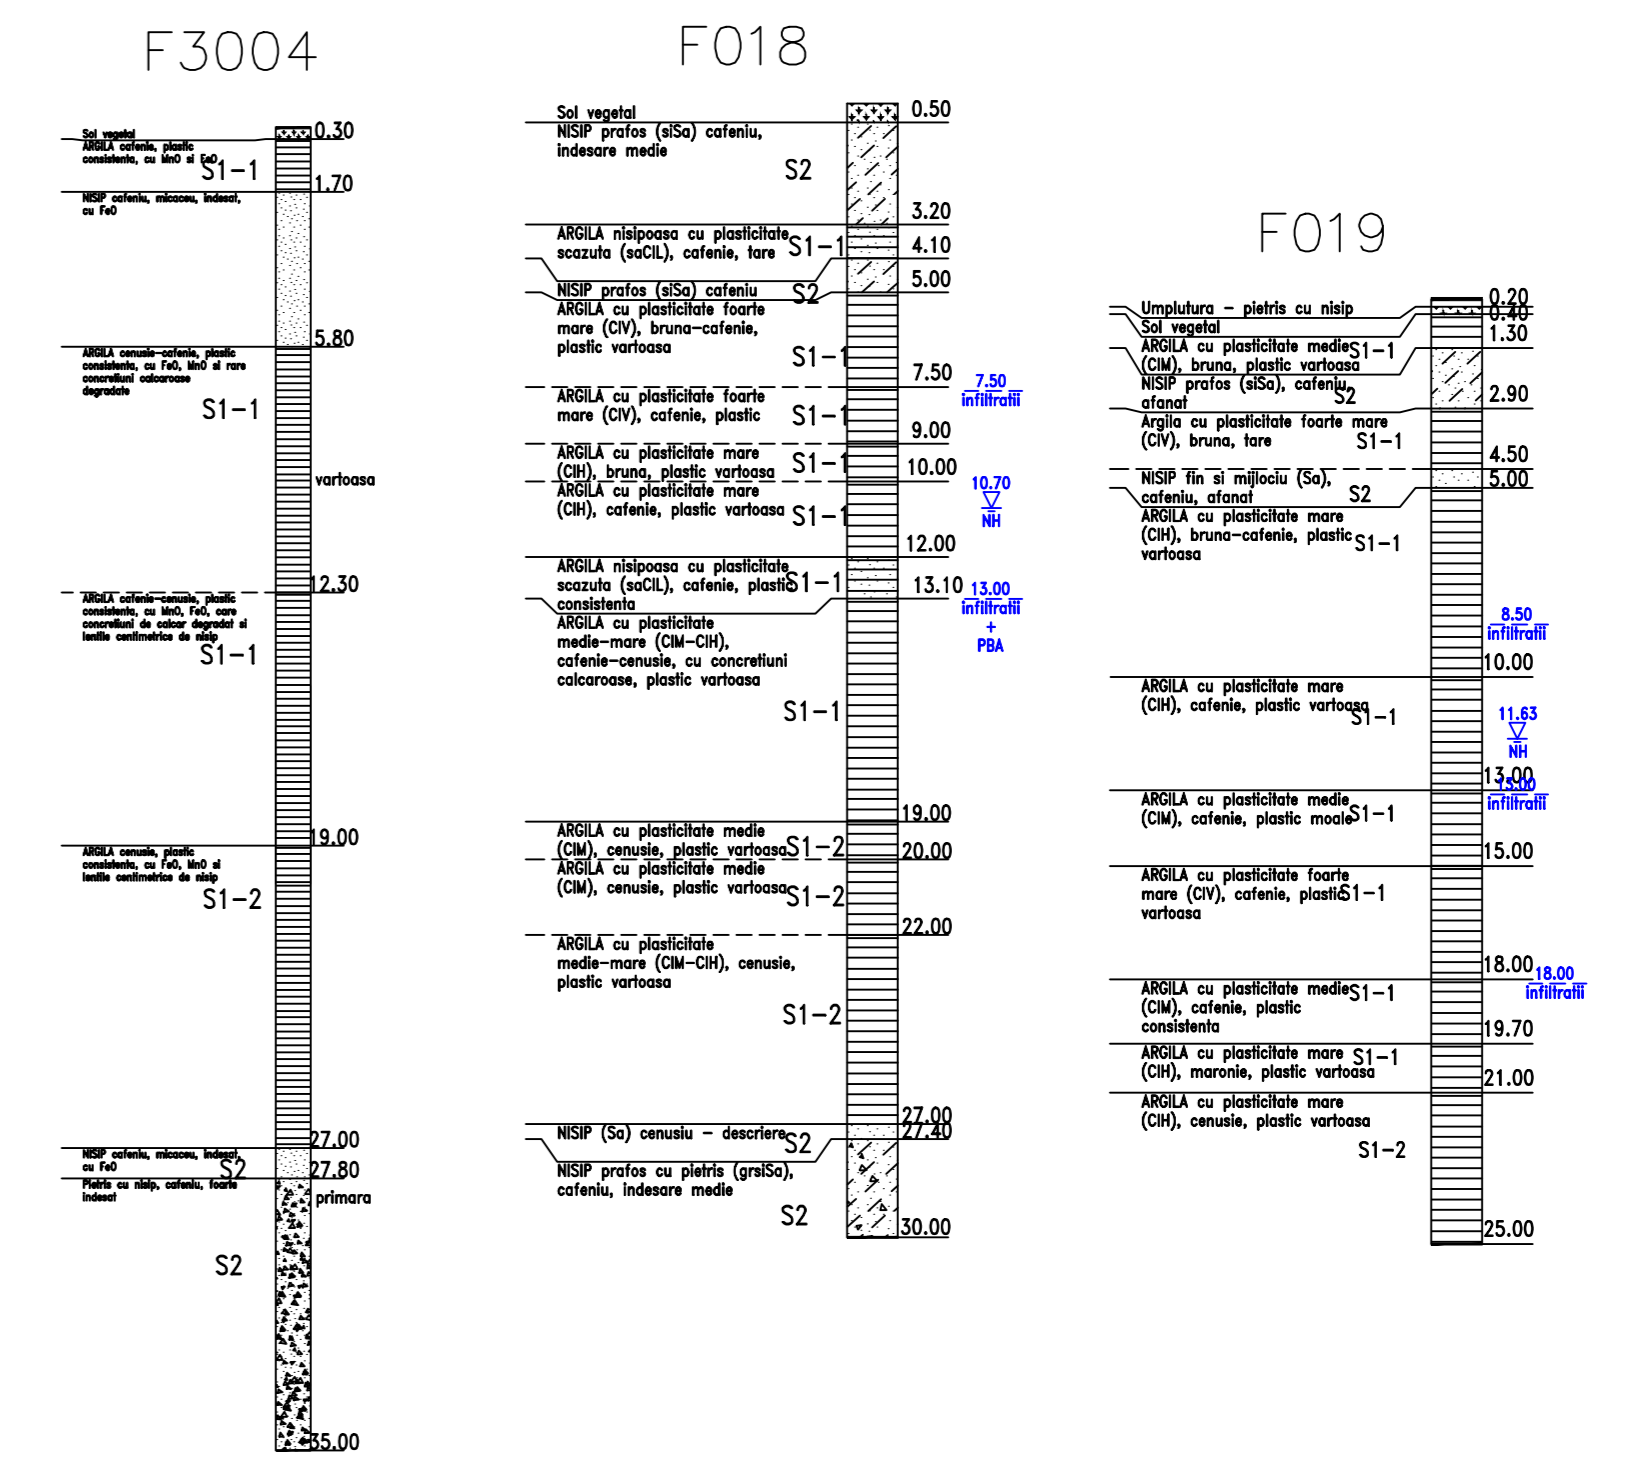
F3004

Sol vegetal
ARGILA cafenie, plastic consistenta, cu MnO si FeO
S1−1
0.30
1.70
NISIP cafeniu, micaceu, indesat, cu FeO
5.80
ARGILA cenusie-cafenie, plastic consistenta, cu FeO, MnO si rare concretiuni calcaroase degradate
S1−1
vartoasa
12.30
ARGILA cafenie-cenusie, plastic consistenta, cu MnO, FeO, care concretiuni de calcar degradat si lentile centimetrice de nisip
S1−1
19.00
ARGILA cenusie, plastic consistenta, cu FeO, MnO si lentile centimetrice de nisip
S1−2
27.00
NISIP cafeniu, micaceu, indesat, cu FeO
S2
27.80
Pietris cu nisip, cafeniu, foarte indesat
primara
S2
35.00

F018

Sol vegetal
0.50
NISIP prafos (siSa) cafeniu, indesare medie
S2
3.20
ARGILA nisipoasa cu plasticitate scazuta (saCIL), cafenie, tare
S1−1
4.10
NISIP prafos (siSa) cafeniu
S2
5.00
ARGILA cu plasticitate foarte mare (CIV), bruna-cafenie, plastic vartoasa
S1−1
7.50
7.50 infiltratii
ARGILA cu plasticitate foarte mare (CIV), cafenie, plastic
S1−1
9.00
ARGILA cu plasticitate mare (CIH), bruna, plastic vartoasa
S1−1
10.00
10.70 NH
ARGILA cu plasticitate mare (CIH), cafenie, plastic vartoasa
S1−1
12.00
ARGILA nisipoasa cu plasticitate scazuta (saCIL), cafenie, plastic consistenta
S1−1
13.10
13.00 infiltratii + PBA
ARGILA cu plasticitate medie-mare (CIM-CIH), cafenie-cenusie, cu concretiuni calcaroase, plastic vartoasa
S1−1
19.00
ARGILA cu plasticitate medie (CIM), cenusie, plastic vartoasa
S1−2
20.00
ARGILA cu plasticitate medie (CIM), cenusie, plastic vartoasa
S1−2
22.00
ARGILA cu plasticitate medie-mare (CIM-CIH), cenusie, plastic vartoasa
S1−2
27.00
27.40
NISIP (Sa) cenusiu − descriere
S2
NISIP prafos cu pietris (grsiSa), cafeniu, indesare medie
S2
30.00

F019

Umplutura − pietris cu nisip
0.20
0.40
Sol vegetal
1.30
ARGILA cu plasticitate medie (CIM), bruna, plastic vartoasa
S1−1
NISIP prafos (siSa), cafeniu, afanat
S2
2.90
Argila cu plasticitate foarte mare (CIV), bruna, tare
S1−1
4.50
NISIP fin si mijlociu (Sa), cafeniu, afanat
S2
5.00
ARGILA cu plasticitate mare (CIH), bruna-cafenie, plastic vartoasa
S1−1
8.50 infiltratii
10.00
ARGILA cu plasticitate mare (CIH), cafenie, plastic vartoasa
S1−1
11.63 NH
13.00
13.00 infiltratii
ARGILA cu plasticitate medie (CIM), cafenie, plastic moale
S1−1
15.00
ARGILA cu plasticitate foarte mare (CIV), cafenie, plastic vartoasa
S1−1
18.00
18.00 infiltratii
ARGILA cu plasticitate medie (CIM), cafenie, plastic consistenta
S1−1
19.70
ARGILA cu plasticitate mare (CIH), maronie, plastic vartoasa
S1−1
21.00
ARGILA cu plasticitate mare (CIH), cenusie, plastic vartoasa
S1−2
25.00